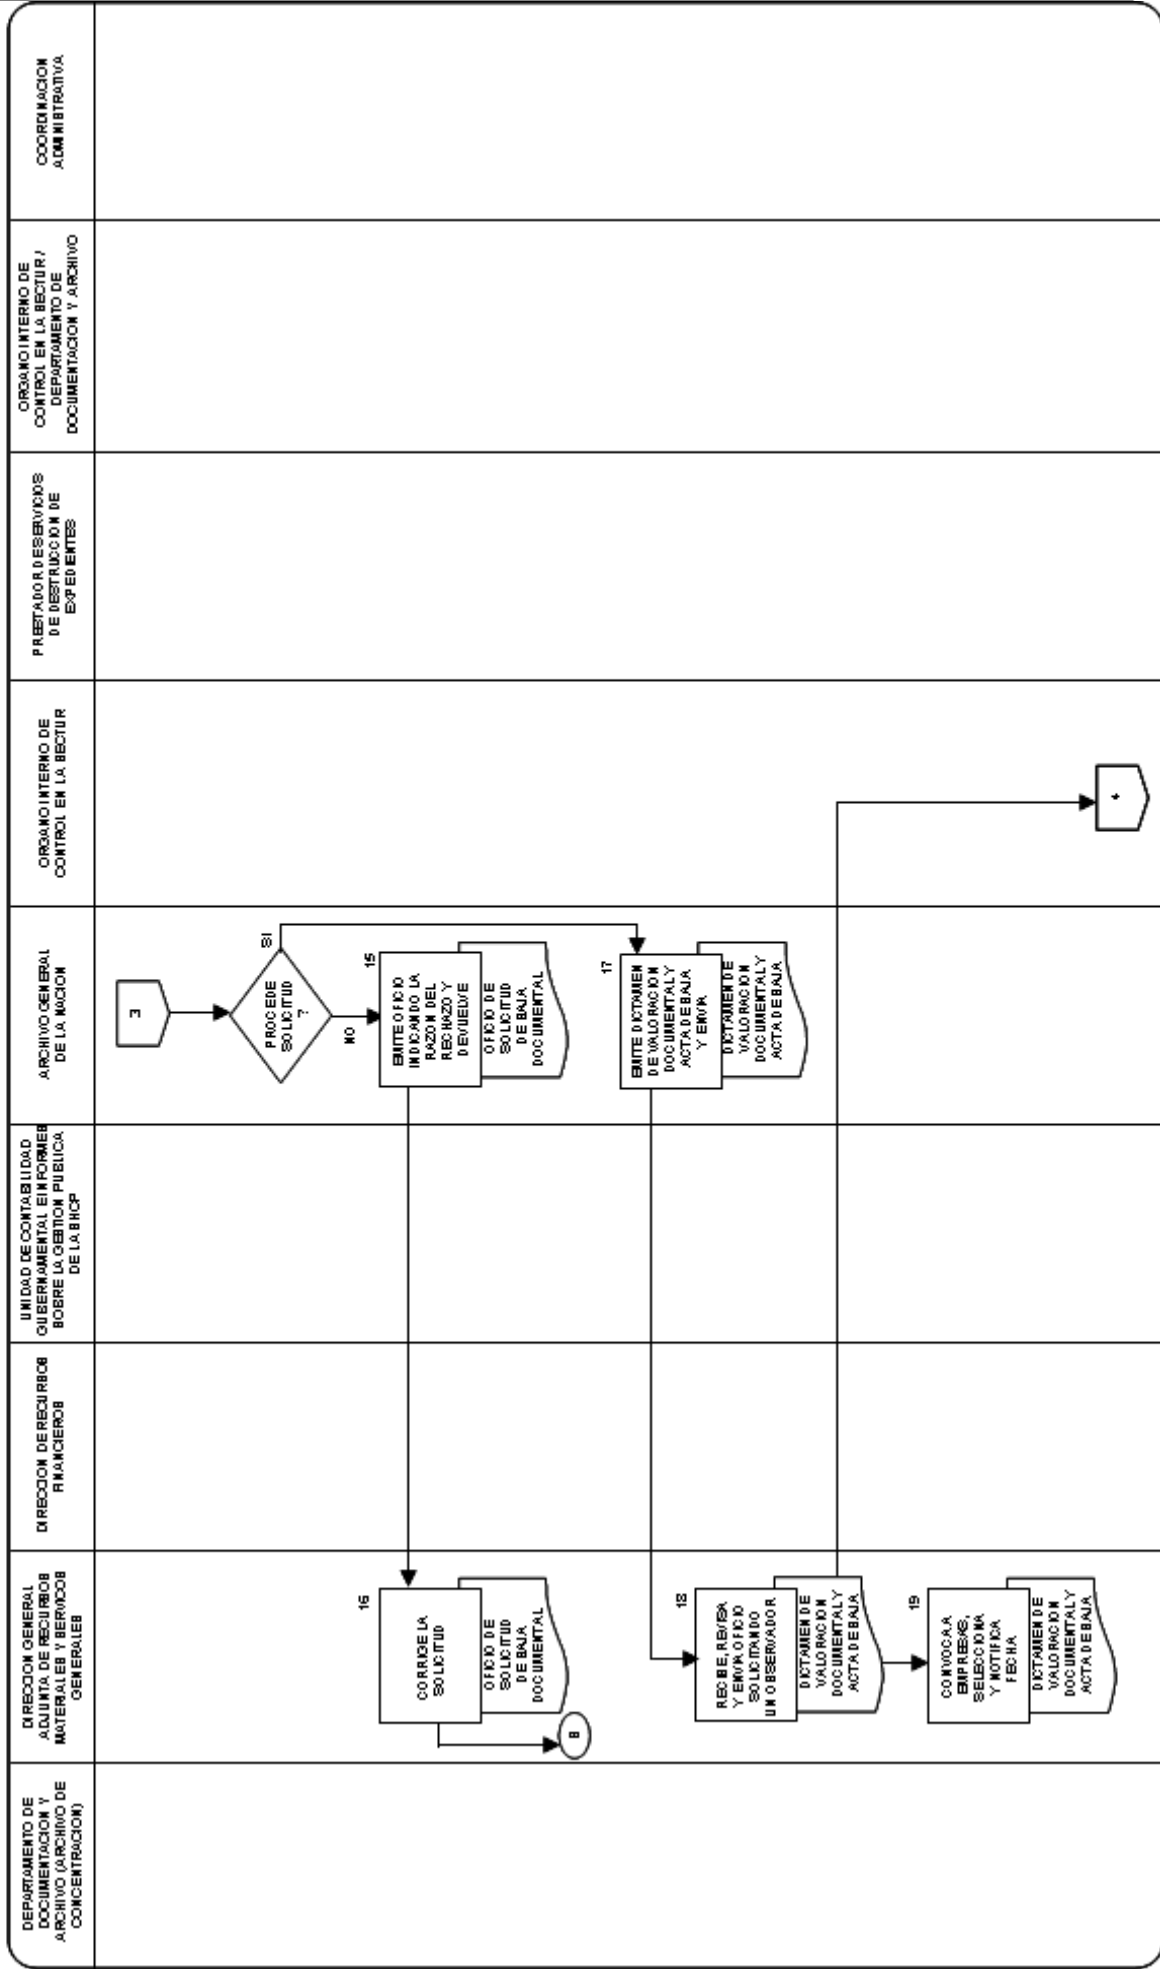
COORDINACION ADMINISTRATIVA

ORGANO INTERNO DE CONTROL EN LA SECTUR / DEPARTAMENTO DE DOCUMENTACION Y ARCHIVO

PRESTADOR DE SERVICIOS DE DESTRUCCION DE EXPEDIENTES

ORGANO INTERNO DE CONTROL EN LA SECTUR

ARCHIVO GENERAL DE LA NACION

UNIDAD DE CONTABILIDAD GUBERNAMENTAL E INFORMES SOBRE LA GESTION PUBLICA DE LA SHCP

DIRECCION DE RECURSOS FINANCIEROS

DIRECCION GENERAL ADJUNTA DE RECURSOS MATERIALES Y SERVICIOS GENERALES

DEPARTAMENTO DE DOCUMENTACION Y ARCHIVO (ARCHIVO DE CONCENTRACION)

3

PROCEDE SOLICITUD ?

SI

NO

15

EMITE OFICIO INDICANDO LA RAZON DEL RECHAZO Y DEVUELVE

OFICIO DE SOLICITUD DE BAJA DOCUMENTAL

17

EMITE DICTAMEN DE VALORACION DOCUMENTAL Y ACTA DE BAJA Y ENVIA

DICTAMEN DE VALORACION DOCUMENTAL Y ACTA DE BAJA

4

16

CORRIGE LA SOLICITUD

OFICIO DE SOLICITUD DE BAJA DOCUMENTAL

8

18

RECIBE, REVISA Y ENVIA OFICIO SOLICITANDO UN OBSERVADOR

DICTAMEN DE VALORACION DOCUMENTAL Y ACTA DE BAJA

19

CONVOCA A EMPRESAS, SELECCIONA Y NOTIFICA FECHA

DICTAMEN DE VALORACION DOCUMENTAL Y ACTA DE BAJA